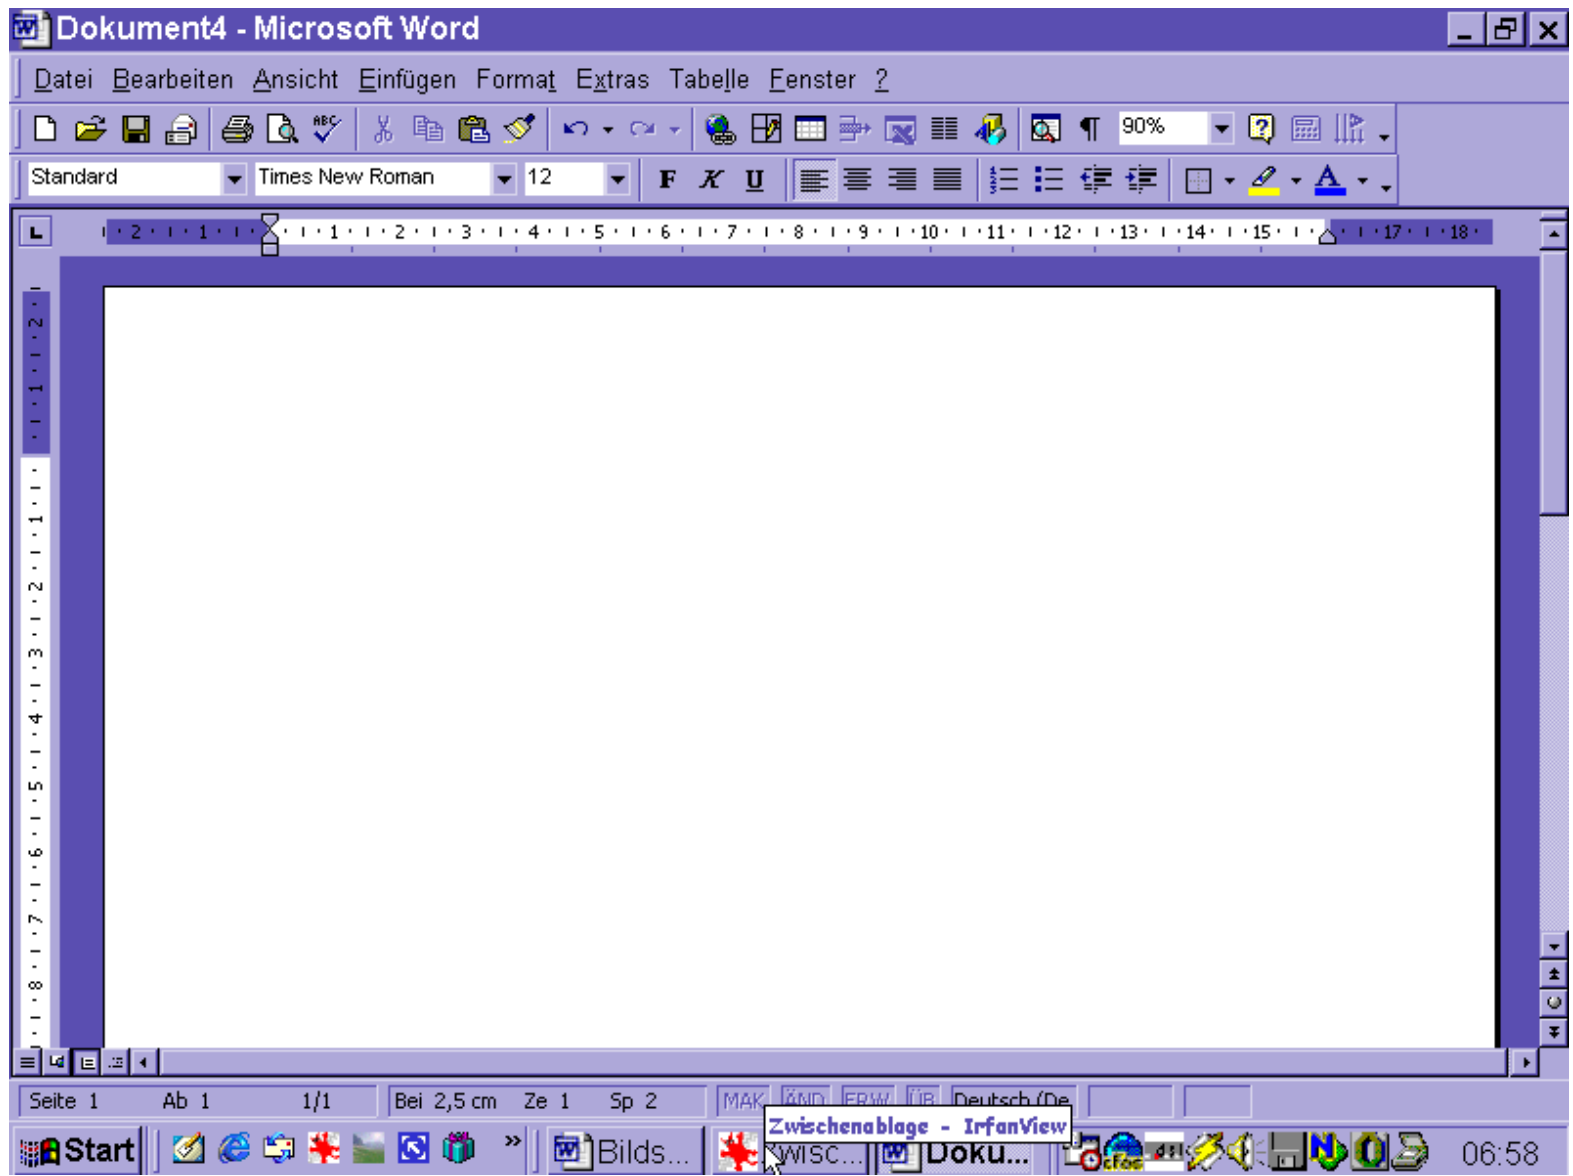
Dokument4 - Microsoft Word

Datei Bearbeiten Ansicht Einfügen Format Extras Tabelle Fenster ?

90%

Standard Times New Roman 12 F K U

2 1 1 2 3 4 5 6 7 8 9 10 11 12 13 14 15 17 18

Seite 1 Ab 1 1/1 Bei 2,5 cm Ze 1 Sp 2 MAK ÄND ERW ÜB Deutsch (De

Zwischenablage - IrfanView

Start Bilds... Zwisc... Doku... 06:58